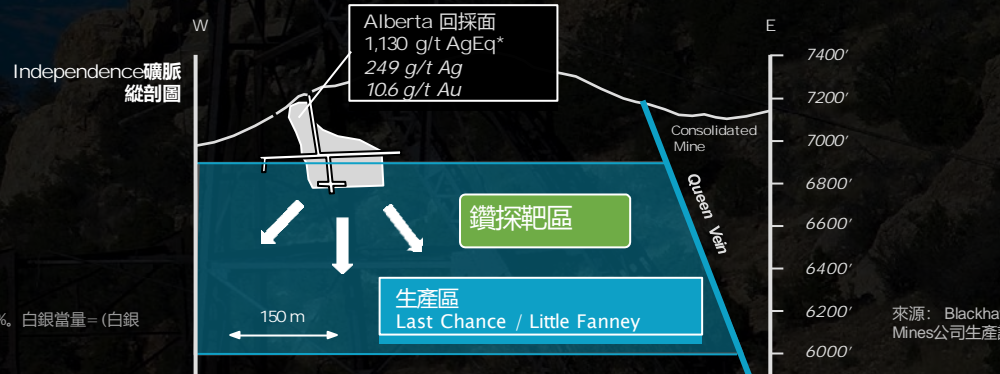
W

E

Independence礦脈
縱剖圖

Alberta 回採面
1,130 g/t AgEq*
249 g/t Ag
10.6 g/t Au

Consolidated Mine

Queen Vein

7400′
7200′
7000′
6800′
6600′
6400′
6200′
6000′

鑽探靶區

生產區
Last Chance / Little Fanney

150 m

%。白銀當量=(白銀

來源： Blackha
Mines公司生產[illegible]